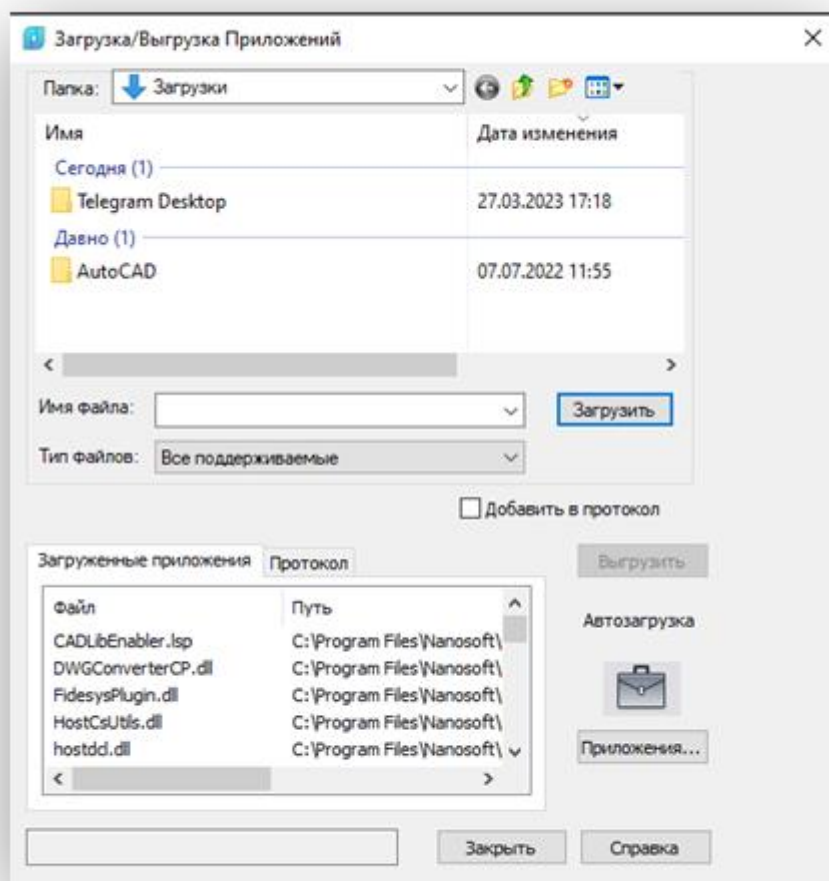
Загрузка/Выгрузка Приложений

Папка: Загрузки

| Имя | Дата изменения |
|---|---|
| Сегодня (1) | |
| Telegram Desktop | 27.03.2023 17:18 |
| Давно (1) | |
| AutoCAD | 07.07.2022 11:55 |

Имя файла:

Загрузить

Тип файлов: Все поддерживаемые

Добавить в протокол

Загруженные приложения

Протокол

Выгрузить

| Файл | Путь |
|---|---|
| CADLibEnabler.lsp | C:\Program Files\Nanosoft\ |
| DWGConverterCP.dll | C:\Program Files\Nanosoft\ |
| FidesysPlugin.dll | C:\Program Files\Nanosoft\ |
| HostCsUtils.dll | C:\Program Files\Nanosoft\ |
| hostdcl.dll | C:\Program Files\Nanosoft\ |

Автозагрузка

Приложения...

Закрыть

Справка